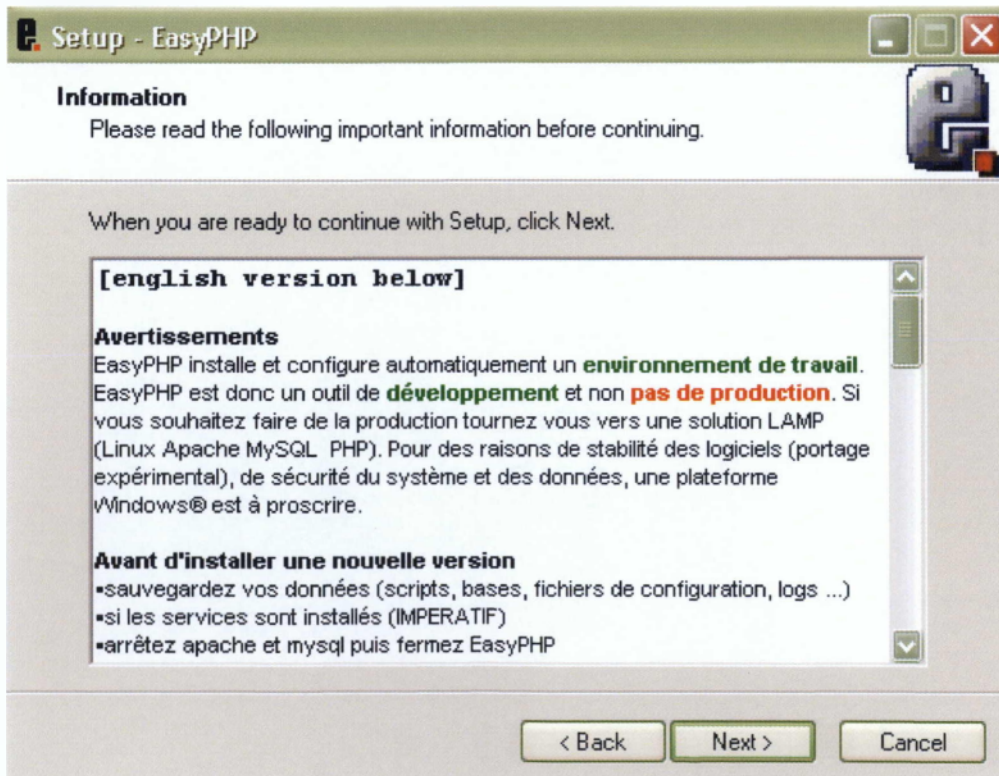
Setup - EasyPHP

Information
Please read the following important information before continuing.

When you are ready to continue with Setup, click Next.

[english version below]

Avertissements
EasyPHP installe et configure automatiquement un environnement de travail. EasyPHP est donc un outil de développement et non pas de production. Si vous souhaitez faire de la production tournez vous vers une solution LAMP (Linux Apache MySQL PHP). Pour des raisons de stabilité des logiciels (portage expérimental), de sécurité du système et des données, une plateforme Windows® est à proscrire.

Avant d'installer une nouvelle version
•sauvegardez vos données (scripts, bases, fichiers de configuration, logs ...)
•si les services sont installés (IMPERATIF)
•arrêtez apache et mysql puis fermez EasyPHP

< Back
Next >
Cancel